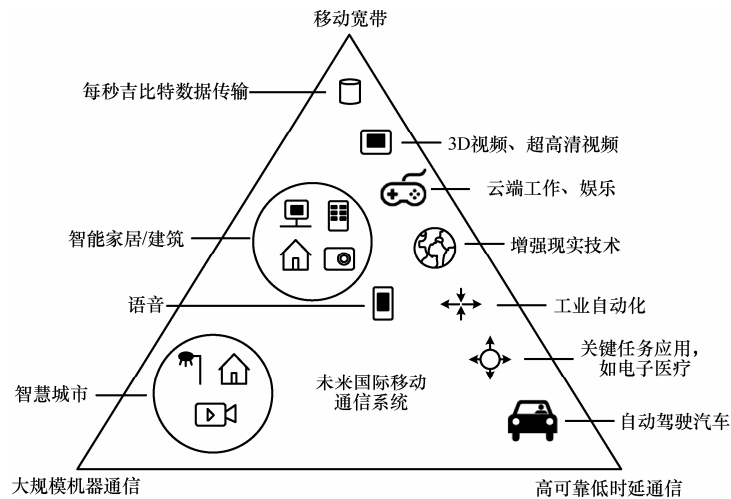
移动宽带

每秒吉比特数据传输

3D视频、超高清视频

云端工作、娱乐

智能家居/建筑

增强现实技术

语音

工业自动化

关键任务应用，如电子医疗

智慧城市

未来国际移动通信系统

自动驾驶汽车

大规模机器通信

高可靠低时延通信